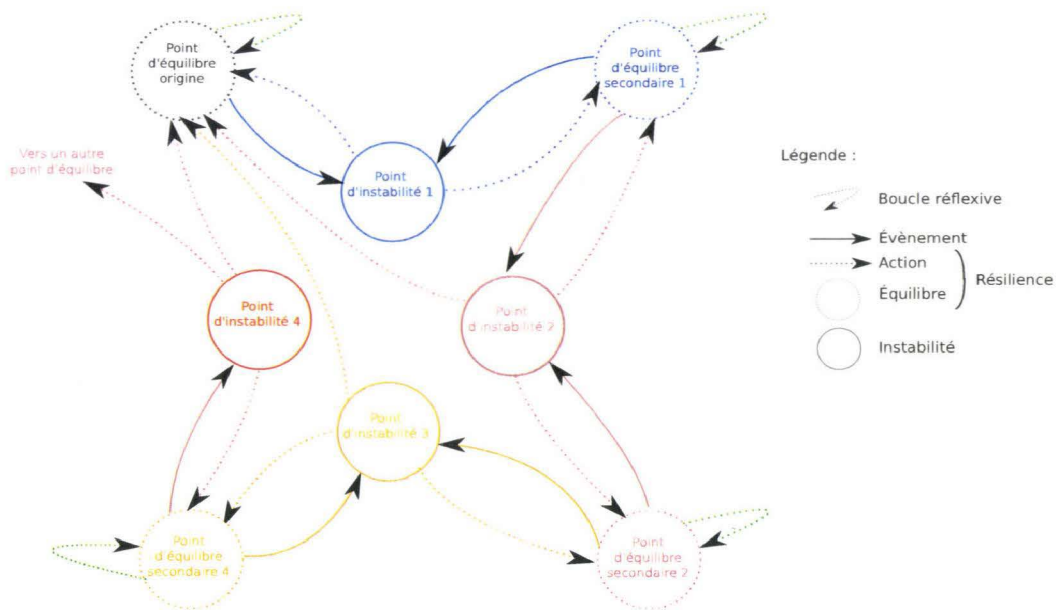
Point d'équilibre origine

Point d'équilibre secondaire 1

Vers un autre point d'équilibre

Point d'instabilité 1

Légende :

Boucle réflexive

Évènement

Action

Équilibre

Résilience

Instabilité

Point d'instabilité 4

Point d'instabilité 2

Point d'instabilité 3

Point d'équilibre secondaire 4

Point d'équilibre secondaire 2